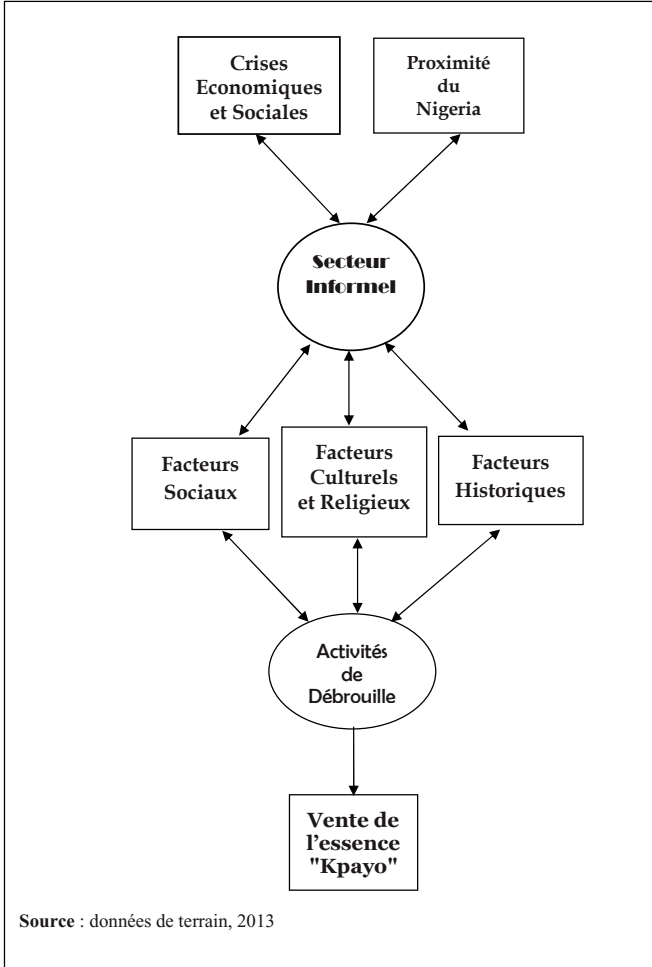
Crises Economiques et Sociales

Proximité du Nigeria

Secteur Informel

Facteurs Sociaux

Facteurs Culturels et Religieux

Facteurs Historiques

Activités de Débrouille

Vente de l'essence "Kpayo"

**Source** : données de terrain, 2013